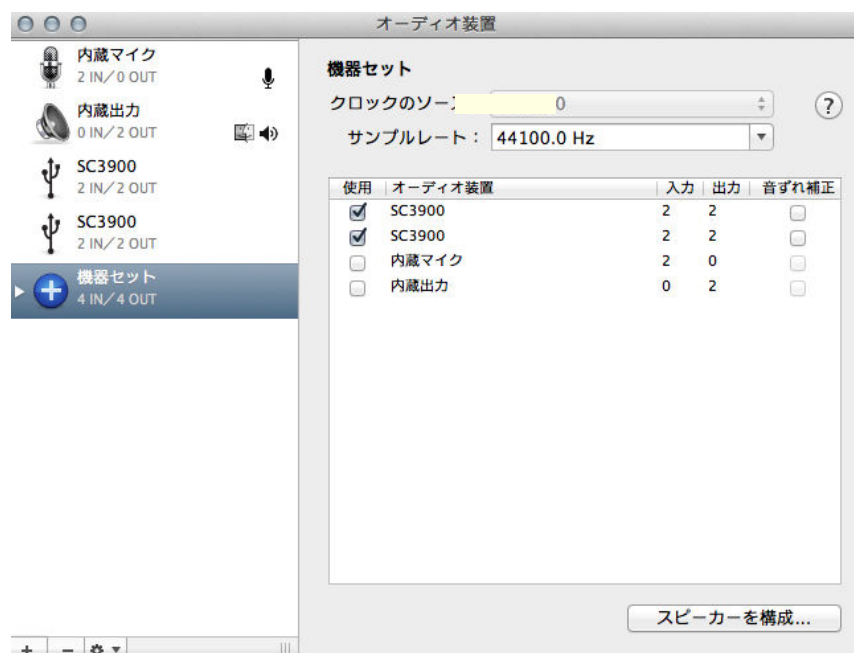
オーディオ装置

内蔵マイク
2 IN／0 OUT

内蔵出力
0 IN／2 OUT

SC3900
2 IN／2 OUT

SC3900
2 IN／2 OUT

機器セット
4 IN／4 OUT

機器セット

クロックのソー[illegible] 0

?

サンプルレート： 44100.0 Hz

| 使用 | オーディオ装置 | 入力 | 出力 | 音ずれ補正 |
|---|---|---|---|---|
| ☑ | SC3900 | 2 | 2 | ☐ |
| ☑ | SC3900 | 2 | 2 | ☐ |
| ☐ | 内蔵マイク | 2 | 0 | ☐ |
| ☐ | 内蔵出力 | 0 | 2 | ☐ |

スピーカーを構成...

+ − ⚙